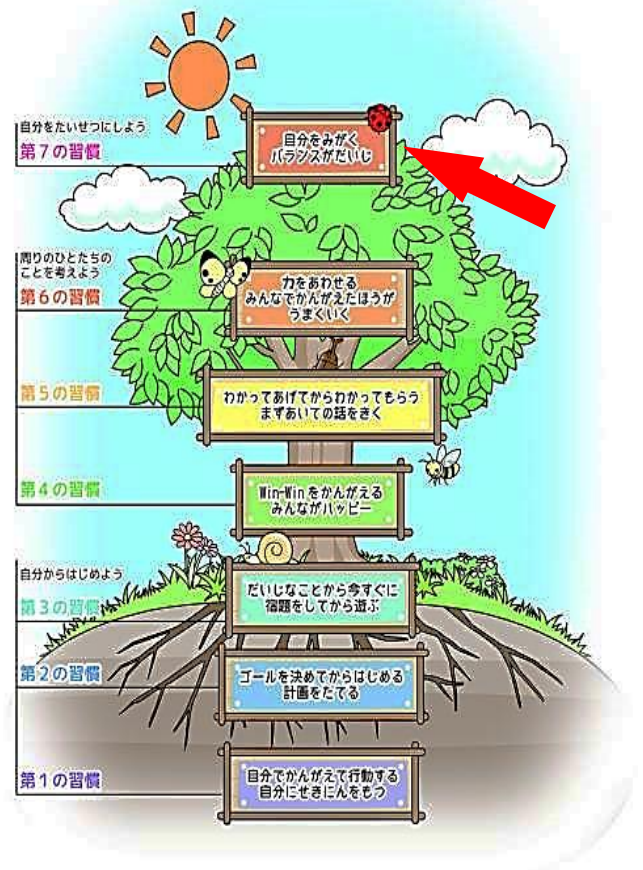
自分をたいせつにしよう
第7の習慣

自分をみがく
バランスがだいじ

周りのひとたちのことを考えよう
第6の習慣

力をあわせる
みんなでかんがえたほうがうまくいく

第5の習慣

わかってあげてからわかってもらう
まずあいての話をきく

第4の習慣

Win-Winをかんがえる
みんながハッピー

自分からはじめよう
第3の習慣

だいじなことから今すぐに
宿題をしてから遊ぶ

第2の習慣

ゴールを決めてからはじめる
計画をたてる

第1の習慣

自分でかんがえて行動する
自分にせきにんをもつ